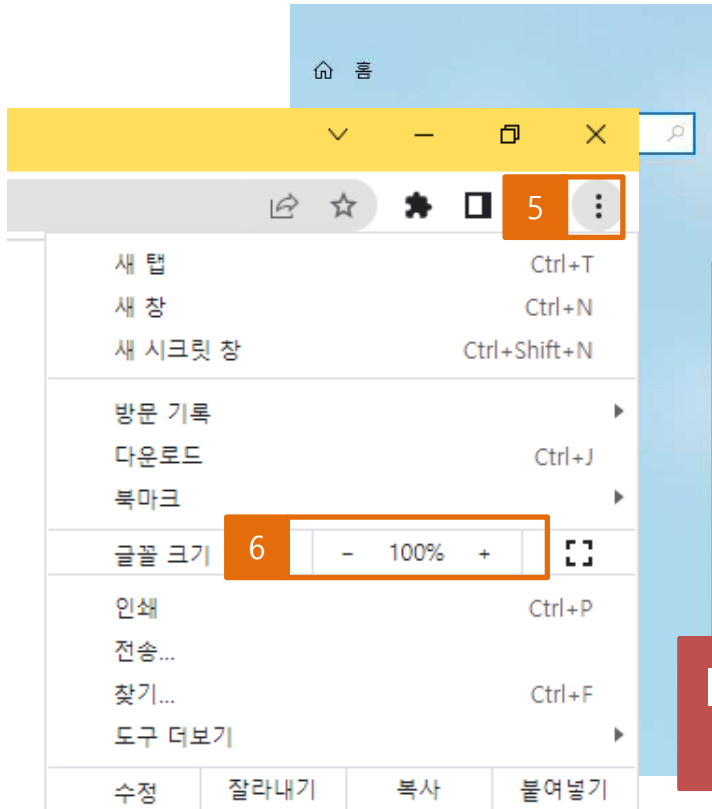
홈

5

새 탭 Ctrl+T
새 창 Ctrl+N
새 시크릿 창 Ctrl+Shift+N

방문 기록
다운로드 Ctrl+J
북마크

글꼴 크기 6 – 100% +

인쇄 Ctrl+P
전송...
찾기... Ctrl+F
도구 더보기

| 수정 | 잘라내기 | 복사 | 붙여넣기 |
|---|---|---|---|